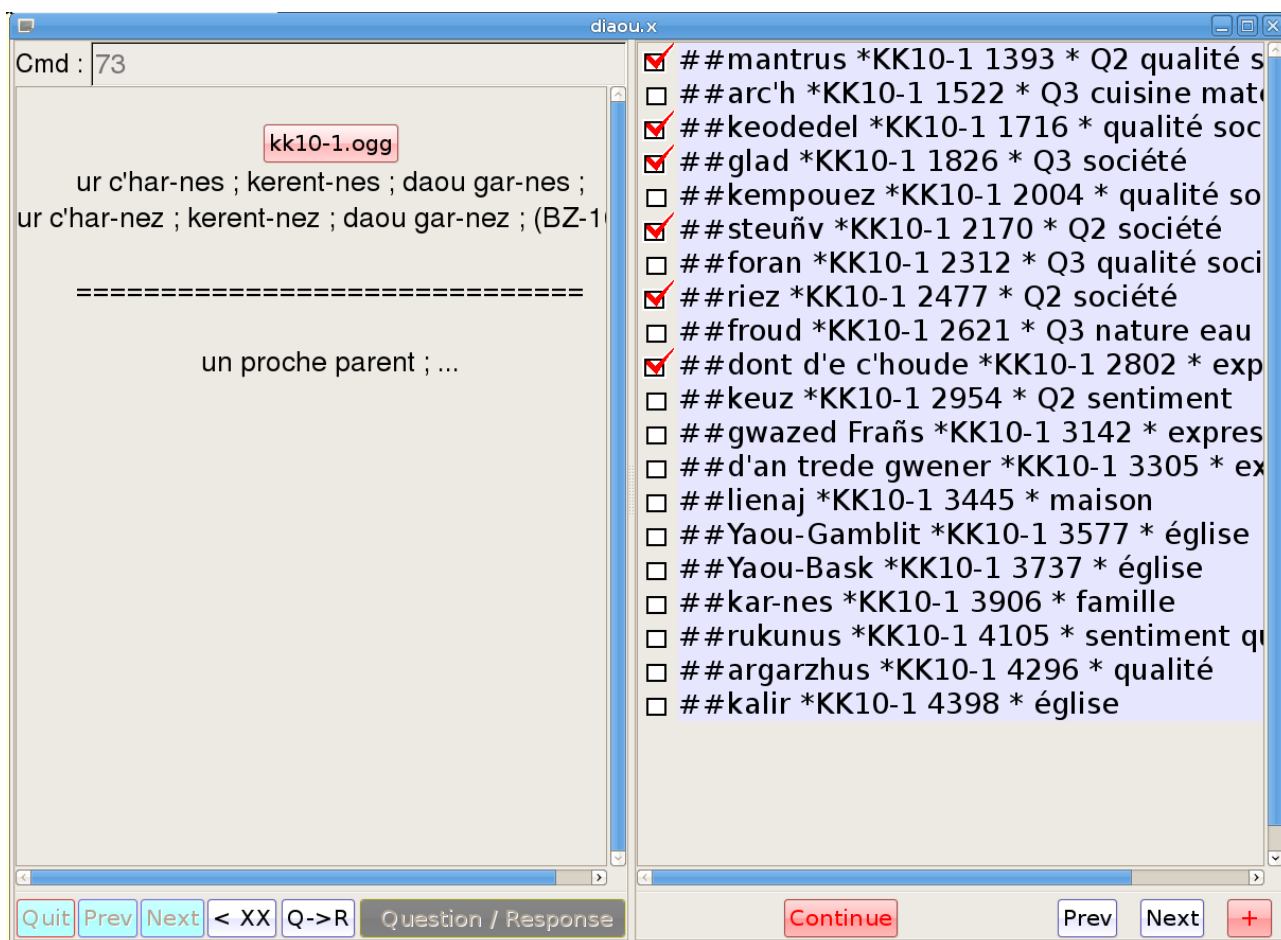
diaou.x

Cmd : 73

kk10-1.ogg

ur c'har-nes ; kerent-nes ; daou gar-nes ;
ur c'har-nez ; kerent-nez ; daou gar-nez ; (BZ-1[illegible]

==============================

un proche parent ; ...

##mantrus *KK10-1 1393 * Q2 qualité s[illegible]
##arc'h *KK10-1 1522 * Q3 cuisine mat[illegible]
##keodedel *KK10-1 1716 * qualité soc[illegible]
##glad *KK10-1 1826 * Q3 société
##kempouez *KK10-1 2004 * qualité so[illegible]
##steuñv *KK10-1 2170 * Q2 société
##foran *KK10-1 2312 * Q3 qualité soci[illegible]
##riez *KK10-1 2477 * Q2 société
##froud *KK10-1 2621 * Q3 nature eau
##dont d'e c'houde *KK10-1 2802 * exp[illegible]
##keuz *KK10-1 2954 * Q2 sentiment
##gwazed Frañs *KK10-1 3142 * expres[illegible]
##d'an trede gwener *KK10-1 3305 * ex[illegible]
##lienaj *KK10-1 3445 * maison
##Yaou-Gamblit *KK10-1 3577 * église
##Yaou-Bask *KK10-1 3737 * église
##kar-nes *KK10-1 3906 * famille
##rukunus *KK10-1 4105 * sentiment q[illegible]
##argarzhus *KK10-1 4296 * qualité
##kalir *KK10-1 4398 * église

Quit Prev Next < XX Q->R Question / Response

Continue Prev Next +